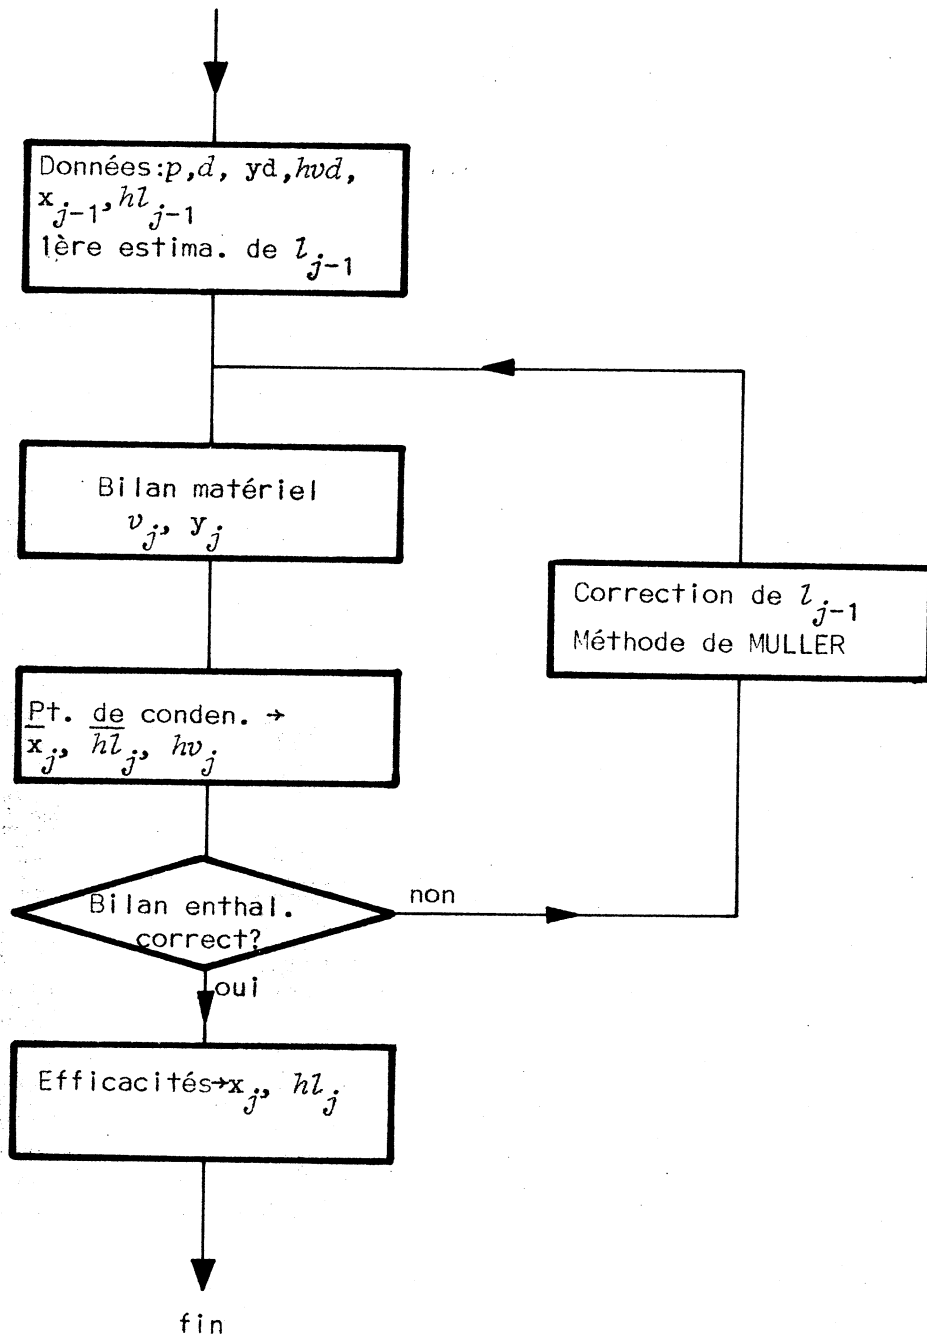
Données:$p$,$d$, yd,$hvd$, $\mathbf{x}_{j-1}$,$hl_{j-1}$
1ère estima. de $l_{j-1}$

Bilan matériel
$v_j$, $\mathbf{y}_j$

Correction de $l_{j-1}$
Méthode de MULLER

Pt. de conden. →
$\overline{\mathbf{x}}_j$, $\overline{hl}_j$, $hv_j$

Bilan enthal. correct?

non

oui

Efficacités→$\mathbf{x}_j$, $hl_j$

fin